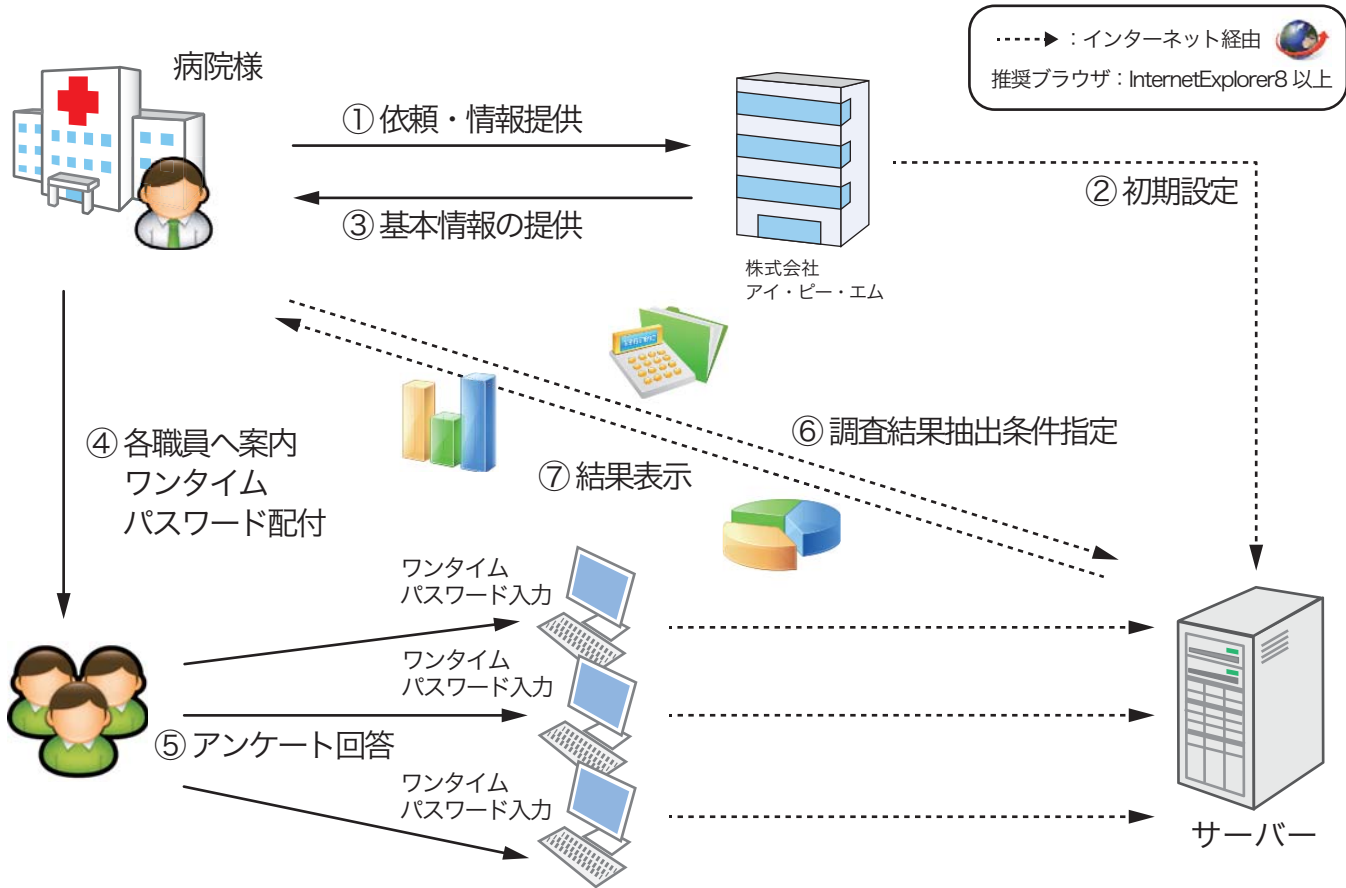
：インターネット経由
推奨ブラウザ：InternetExplorer8 以上

病院様

① 依頼・情報提供

③ 基本情報の提供

株式会社
アイ・ピー・エム

② 初期設定

④ 各職員へ案内
ワンタイム
パスワード配付

⑥ 調査結果抽出条件指定

⑦ 結果表示

ワンタイム
パスワード入力

ワンタイム
パスワード入力

⑤ アンケート回答

ワンタイム
パスワード入力

サーバー